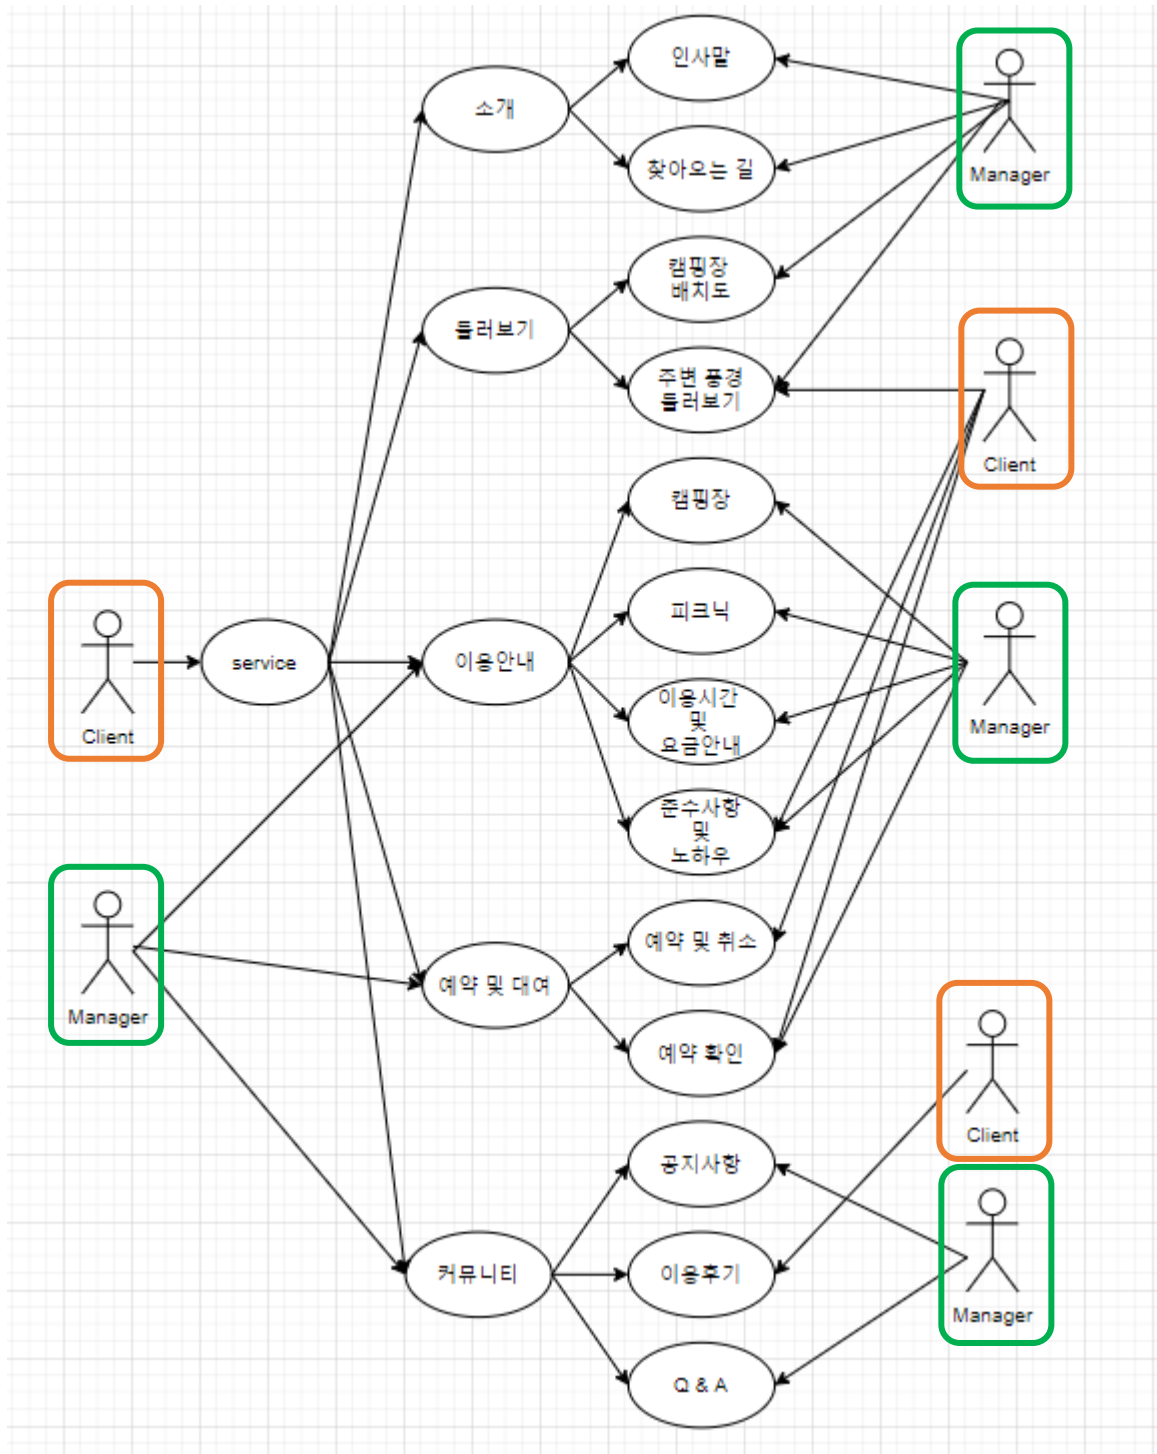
인사말
소개
Manager
찾아오는 길
캠핑장
배치도
둘러보기
주변 풍경
둘러보기
Client
캠핑장
피크닉
Client
service
이용안내
Manager
이용시간
및
요금안내
준수사항
및
노하우
Manager
예약 및 취소
예약 및 대여
예약 확인
Client
공지사항
커뮤니티
이용후기
Manager
Q & A